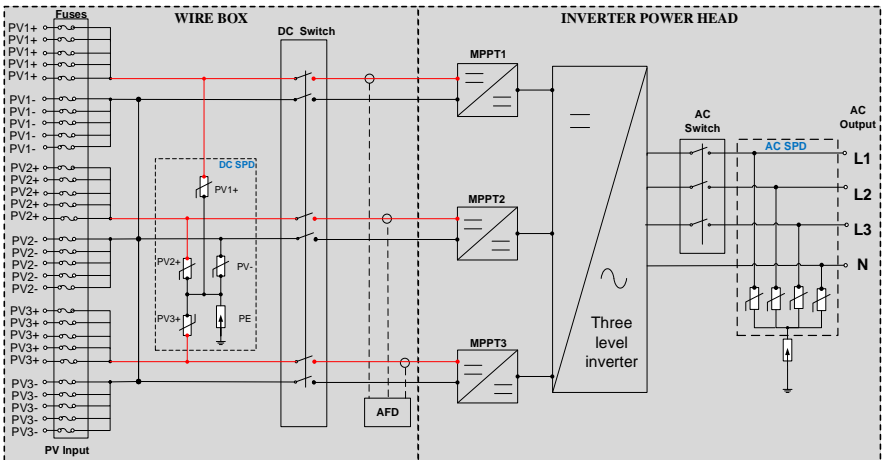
Fuses
WIRE BOX
INVERTER POWER HEAD
DC Switch
PV1+
PV1+
PV1+
PV1+
PV1+
PV1-
PV1-
PV1-
PV1-
PV1-
PV2+
PV2+
PV2+
PV2+
PV2+
PV2-
PV2-
PV2-
PV2-
PV2-
PV3+
PV3+
PV3+
PV3+
PV3+
PV3-
PV3-
PV3-
PV3-
PV3-
PV Input
DC SPD
PV1+
PV2+
PV-
PV3+
PE
AFD
MPPT1
MPPT2
MPPT3
Three level inverter
AC Switch
AC SPD
AC Output
L1
L2
L3
N